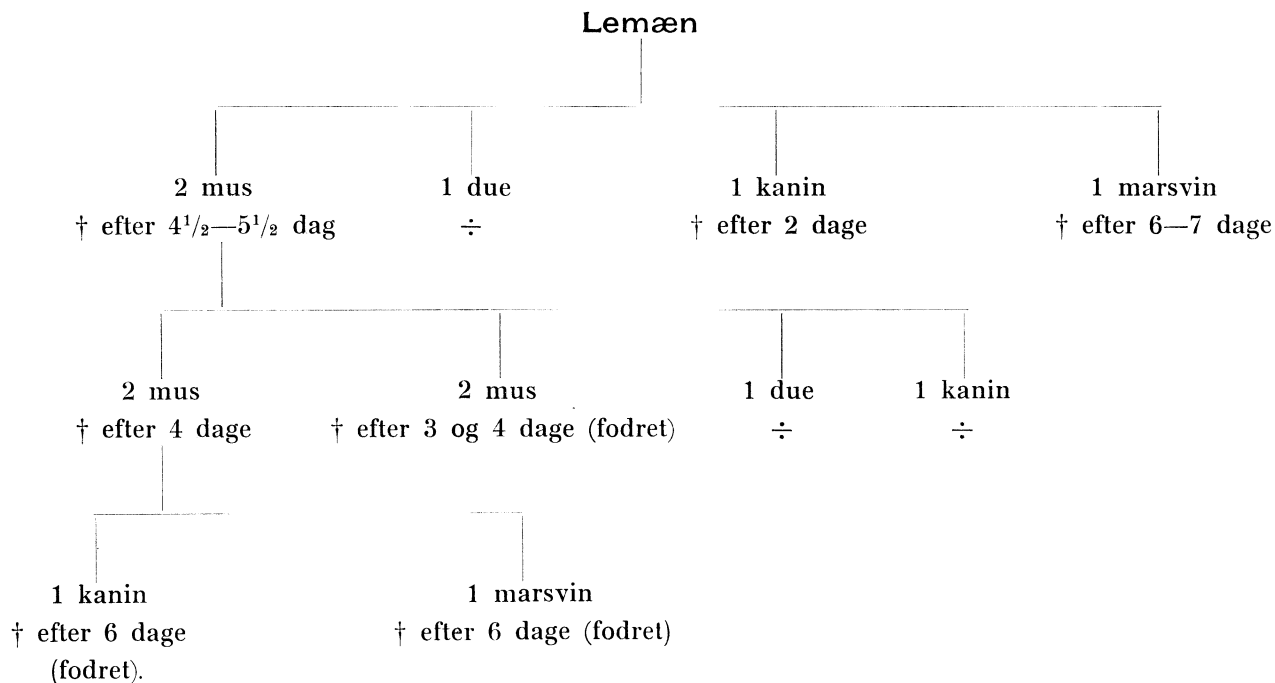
Lemæn

2 mus
† efter $4^1/_2$—$5^1/_2$ dag

1 due
÷

1 kanin
† efter 2 dage

1 marsvin
† efter 6—7 dage

2 mus
† efter 4 dage

2 mus
† efter 3 og 4 dage (fodret)

1 due
÷

1 kanin
÷

1 kanin
† efter 6 dage (fodret).

1 marsvin
† efter 6 dage (fodret)